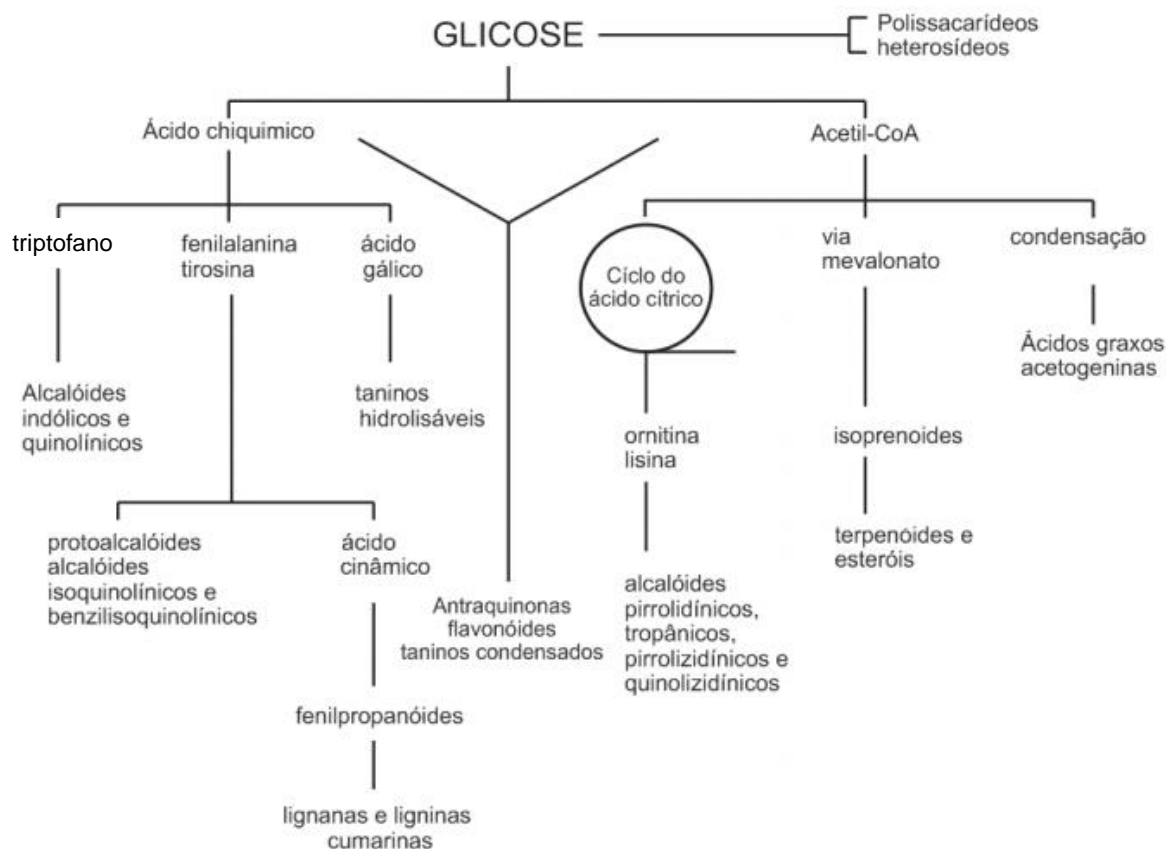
GLICOSE

Polissacarídeos heterosídeos

Ácido chiquimico

Acetil-CoA

triptofano

fenilalanina tirosina

ácido gálico

Ciclo do ácido cítrico

via mevalonato

condensação

Alcalóides indólicos e quinolínicos

taninos hidrolisáveis

Ácidos graxos acetogeninas

ornitina lisina

isoprenoides

protoalcalóides alcalóides isoquinolínicos e benzilisoquinolínicos

ácido cinâmico

terpenoides e esteróis

Antraquinonas flavonóides taninos condensados

alcalóides pirrolidínicos, tropânicos, pirrolizidínicos e quinolizidínicos

fenilpropanóides

lignanas e ligninas cumarinas